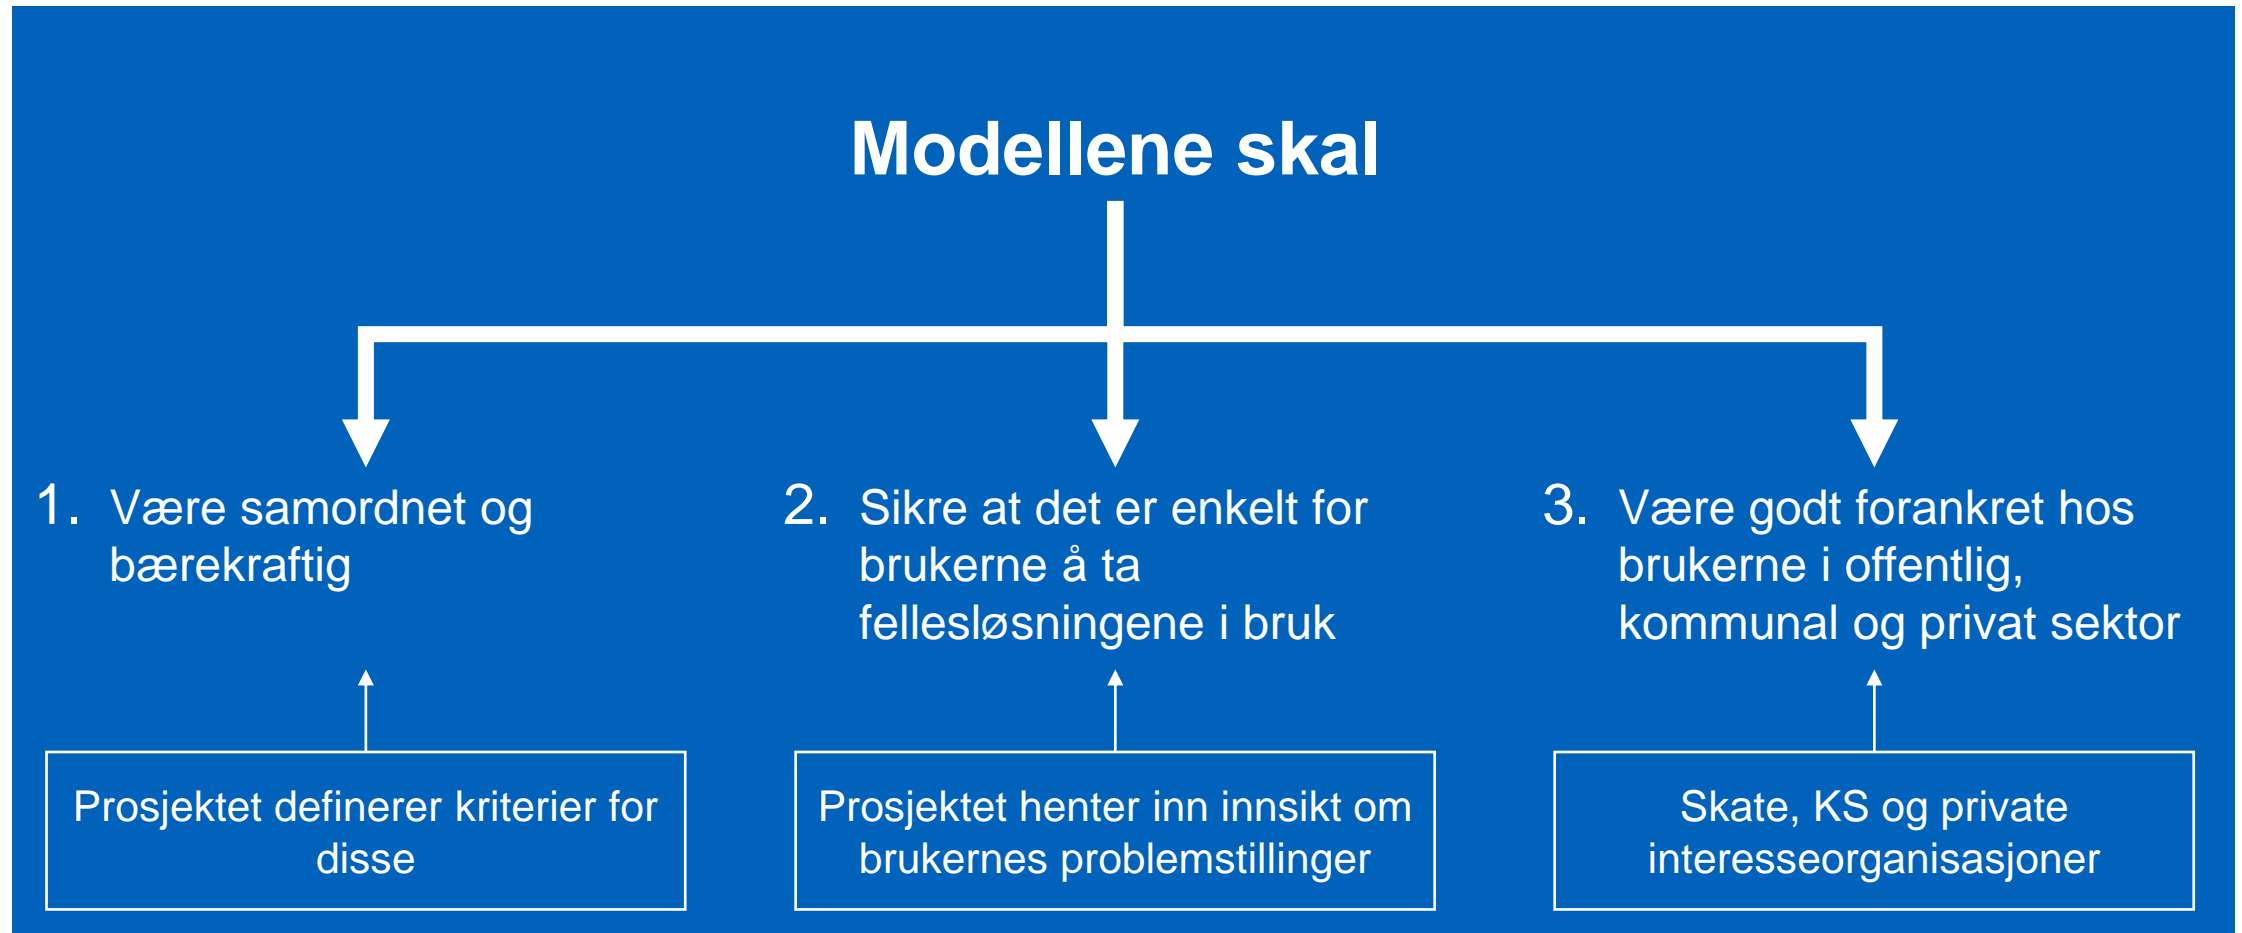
Modellene skal

1. Være samordnet og bærekraftig

2. Sikre at det er enkelt for brukerne å ta fellesløsningene i bruk

3. Være godt forankret hos brukerne i offentlig, kommunal og privat sektor

Prosjektet definerer kriterier for disse

Prosjektet henter inn innsikt om brukernes problemstillinger

Skate, KS og private interesseorganisasjoner